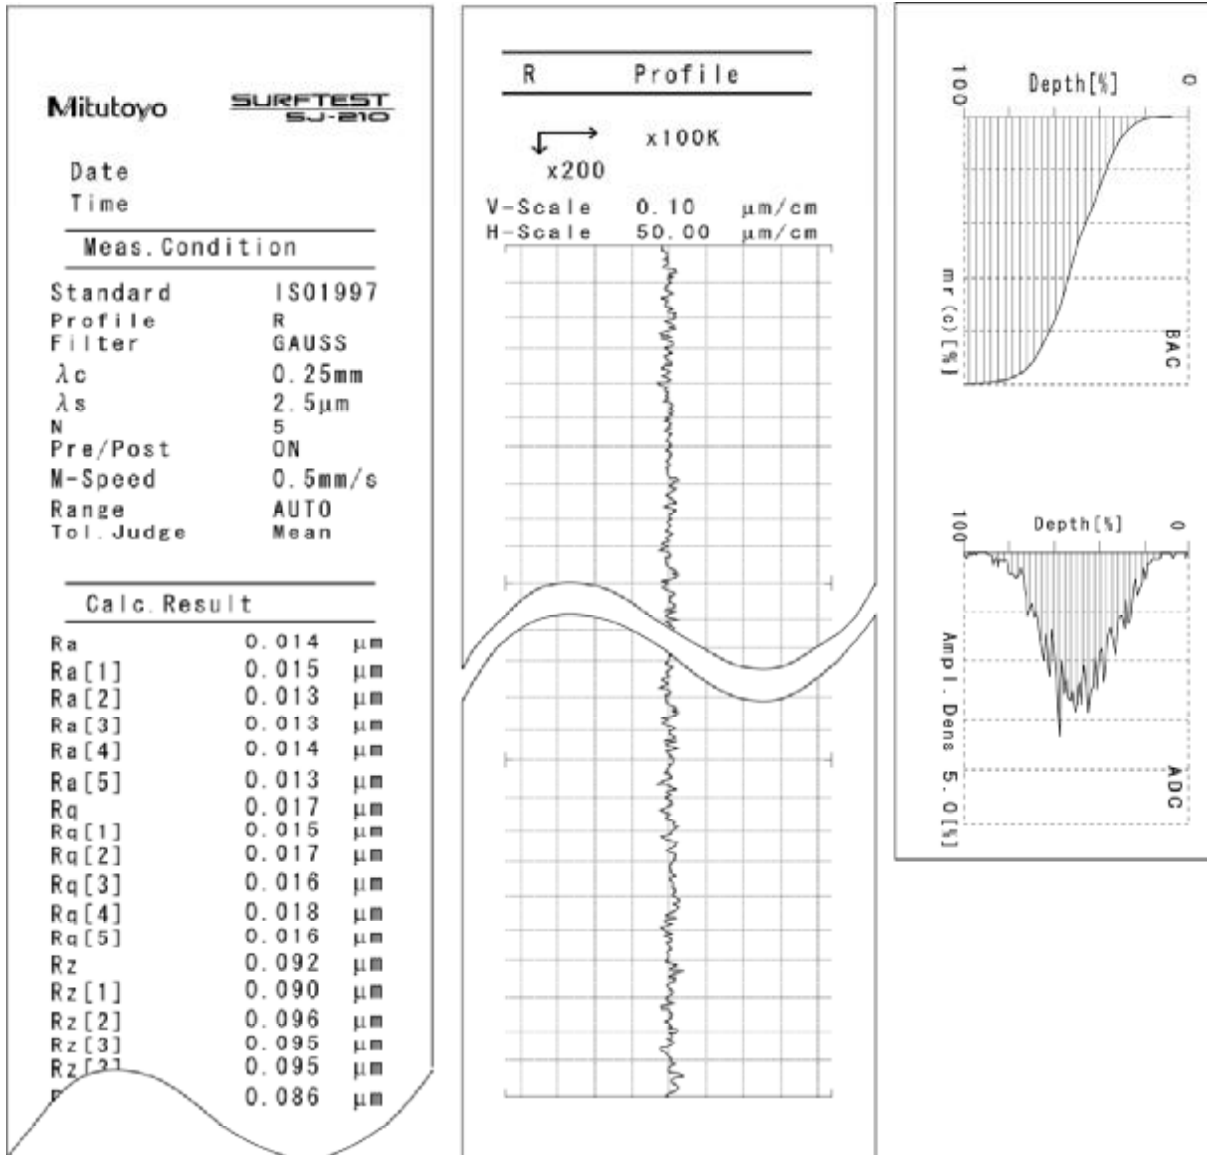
Mitutoyo SURFTEST SJ-210

Date
Time

Meas. Condition

| | |
|---|---|
| Standard | ISO1997 |
| Profile | R |
| Filter | GAUSS |
| $\lambda$c | 0.25mm |
| $\lambda$s | 2.5µm |
| N | 5 |
| Pre/Post | ON |
| M-Speed | 0.5mm/s |
| Range | AUTO |
| Tol. Judge | Mean |

Calc. Result

| | | |
|---|---|---|
| Ra | 0.014 | µm |
| Ra[1] | 0.015 | µm |
| Ra[2] | 0.013 | µm |
| Ra[3] | 0.013 | µm |
| Ra[4] | 0.014 | µm |
| Ra[5] | 0.013 | µm |
| Rq | 0.017 | µm |
| Rq[1] | 0.015 | µm |
| Rq[2] | 0.017 | µm |
| Rq[3] | 0.016 | µm |
| Rq[4] | 0.018 | µm |
| Rq[5] | 0.016 | µm |
| Rz | 0.092 | µm |
| Rz[1] | 0.090 | µm |
| Rz[2] | 0.096 | µm |
| Rz[3] | 0.095 | µm |
| Rz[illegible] | 0.095 | µm |
| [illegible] | 0.086 | µm |

R Profile

x100K
x200

V-Scale 0.10 µm/cm
H-Scale 50.00 µm/cm

100 Depth[%] 0
mr(c)[%]
BAC

100 Depth[%] 0
Ampl. Dens 5.0[%]
ADC